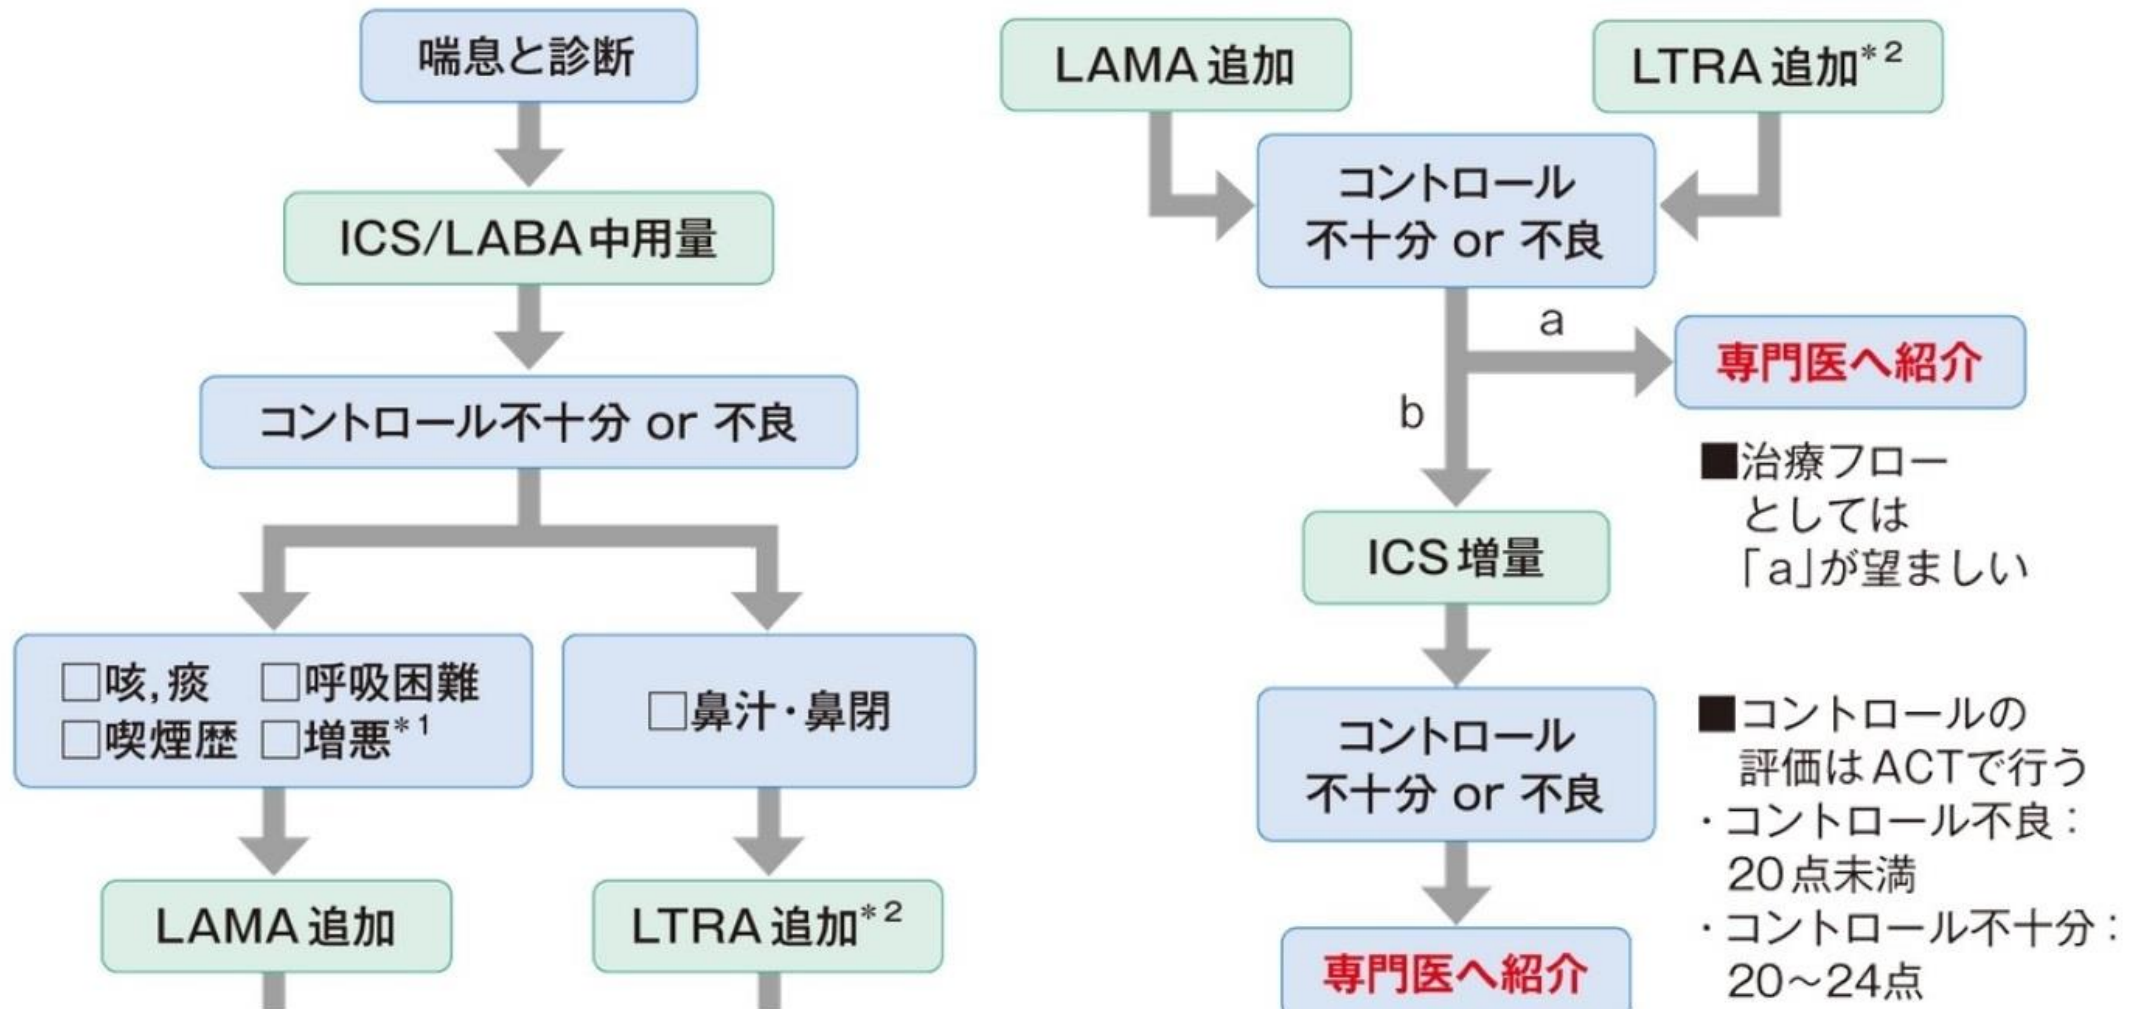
喘息と診断

ICS/LABA中用量

コントロール不十分 or 不良

□咳,痰 □呼吸困難 □喫煙歴 □増悪$^{*1}$

□鼻汁・鼻閉

LAMA追加

LTRA追加$^{*2}$

LAMA追加

LTRA追加$^{*2}$

コントロール不十分 or 不良

a

専門医へ紹介

b

■治療フローとしては「a」が望ましい

ICS増量

コントロール不十分 or 不良

専門医へ紹介

■コントロールの評価はACTで行う
・コントロール不良:20点未満
・コントロール不十分:20~24点